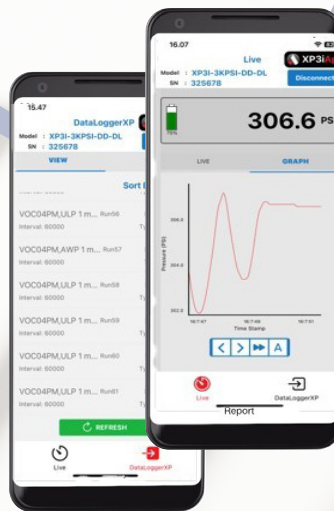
15.47

DataLoggerXP

Model : XP3I-3KPSI-DD-DL
SN : 325678

VIEW

Sort

VOC04PM,ULP 1 m... Run56
Interval: 60000

VOC04PM,AWP 1 m... Run57
Interval: 60000

VOC04PM,ULP 1 m... Run58
Interval: 60000

VOC04PM,ULP 1 m... Run59
Interval: 60000

VOC04PM,ULP 1 m... Run60
Interval: 60000

VOC04PM,ULP 1 m... Run61
Interval: 60000

REFRESH

Live

DataLoggerXP

16.07

Live

Model : XP3I-3KPSI-DD-DL
SN : 325678

XP3i

Disconnect

75%

306.6 PS

LIVE

GRAPH

306.6

304.6

302.6

Pressure (PSI)

16:7:47

16:7:49

16:7:51

Time Stamp

A

Live

DataLoggerXP

Report